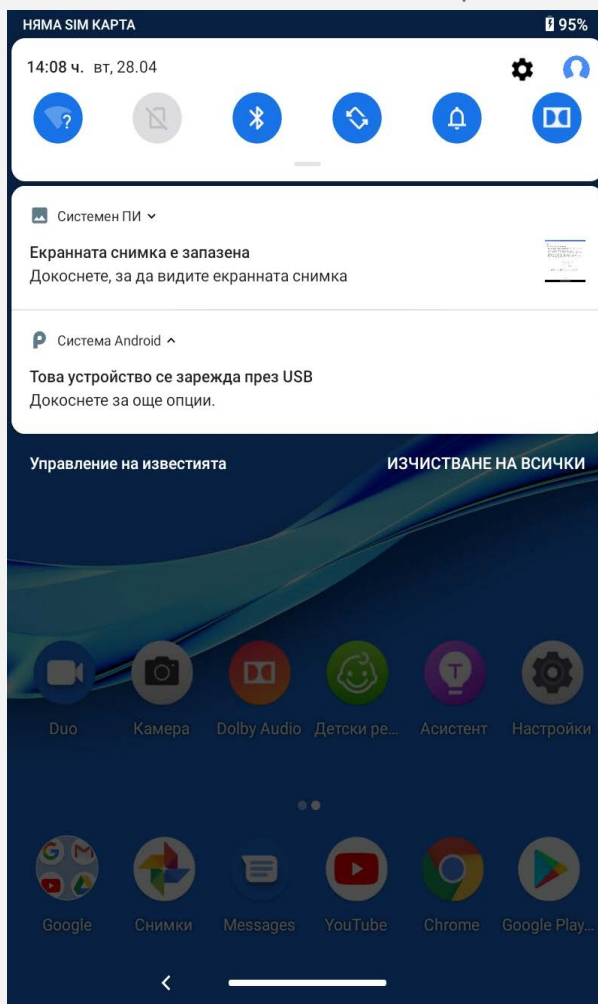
НЯМА SIM КАРТА
95%

14:08 ч. вт, 28.04

Системен ПИ

Екранната снимка е запазена
Докоснете, за да видите екранната снимка

Система Android

Това устройство се зарежда през USB
Докоснете за още опции.

Управление на известията
ИЗЧИСТВАНЕ НА ВСИЧКИ

Duo
Камера
Dolby Audio
Детски ре...
Асистент
Настройки

Google
Снимки
Messages
YouTube
Chrome
Google Play...